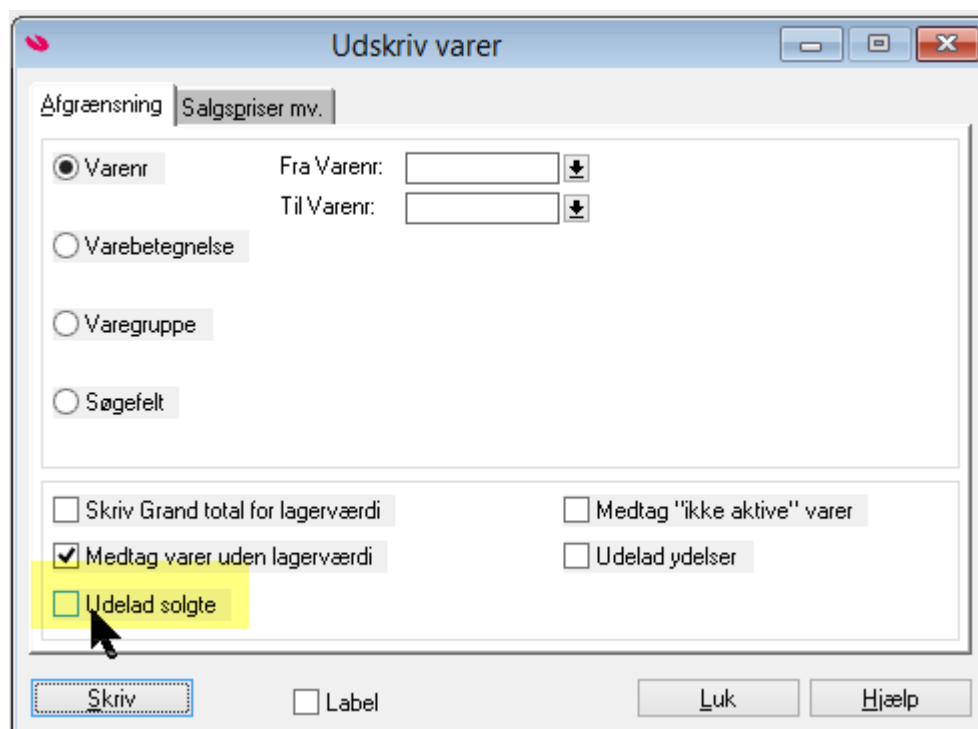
Udskriv varer

Afgrænsning
Salgspriser mv.

Varenr
Fra Varenr:
Til Varenr:
Varebetegnelse
Varegruppe
Søgefelt

Skriv Grand total for lagerværdi
Medtag "ikke aktive" varer
Medtag varer uden lagerværdi
Udelad ydelser
Udelad solgte

Skriv
Label
Luk
Hjælp